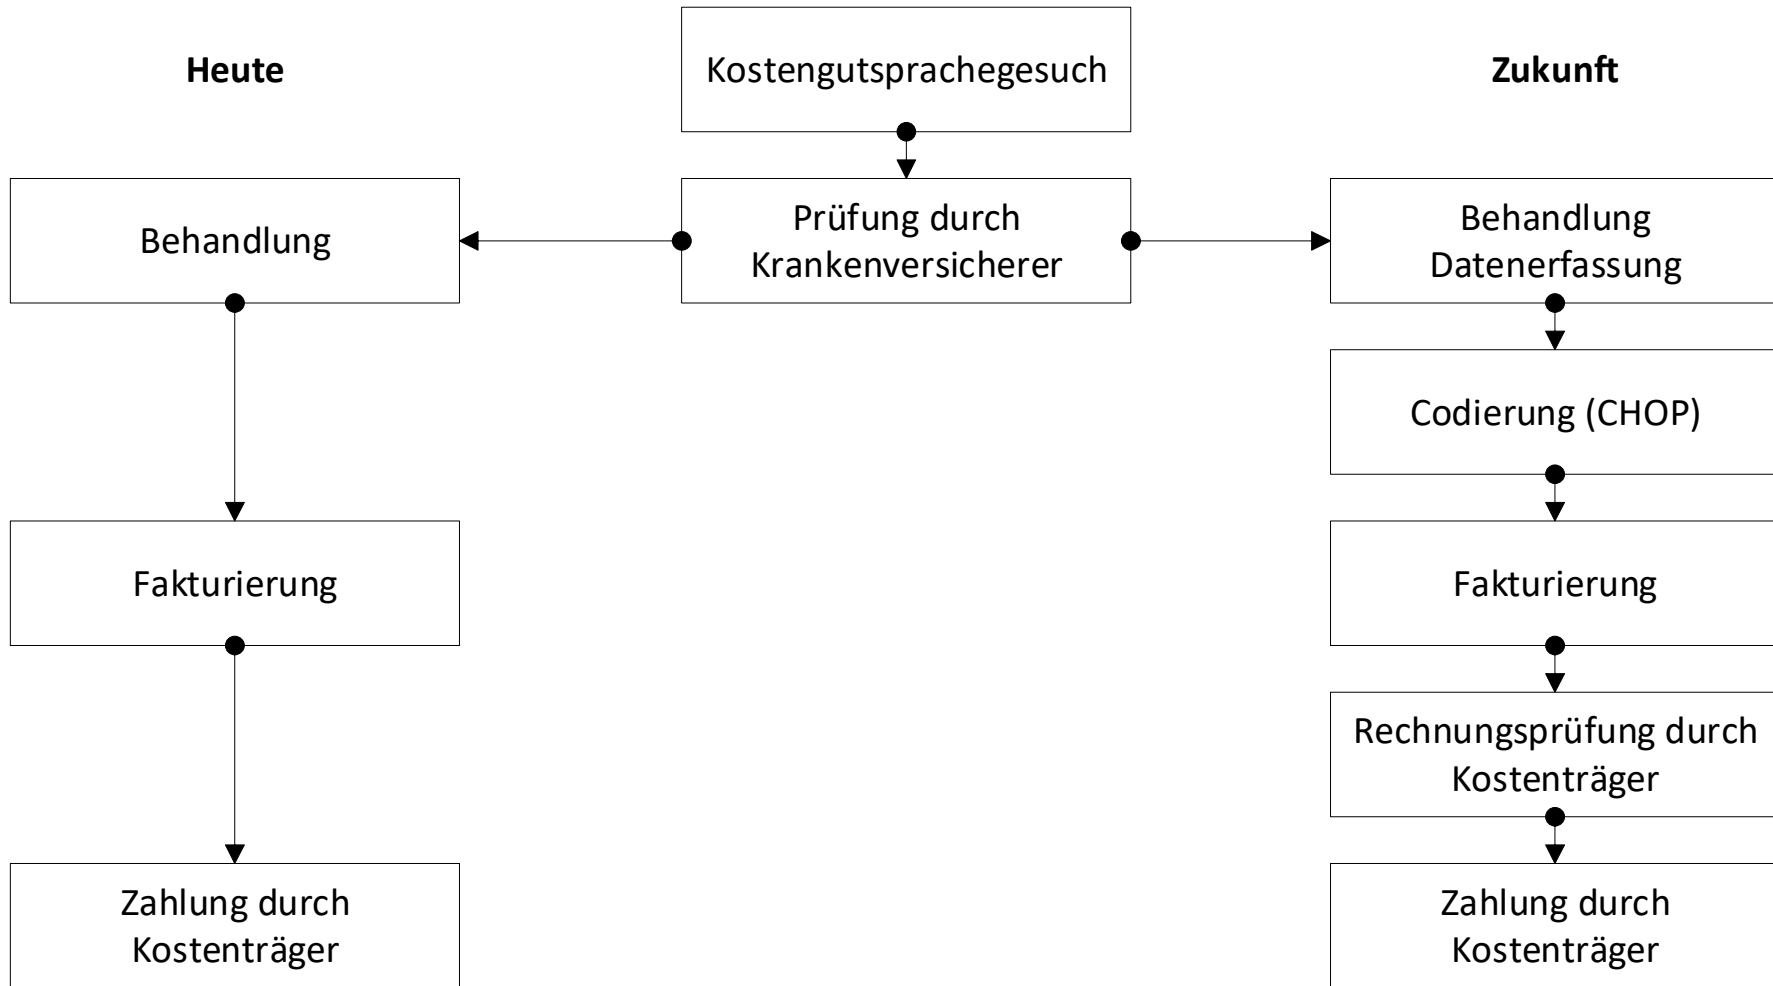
Heute

Kostengutsprachegesuch

Zukunft

Behandlung

Prüfung durch Krankenversicherer

Behandlung Datenerfassung

Codierung (CHOP)

Fakturierung

Fakturierung

Rechnungsprüfung durch Kostenträger

Zahlung durch Kostenträger

Zahlung durch Kostenträger